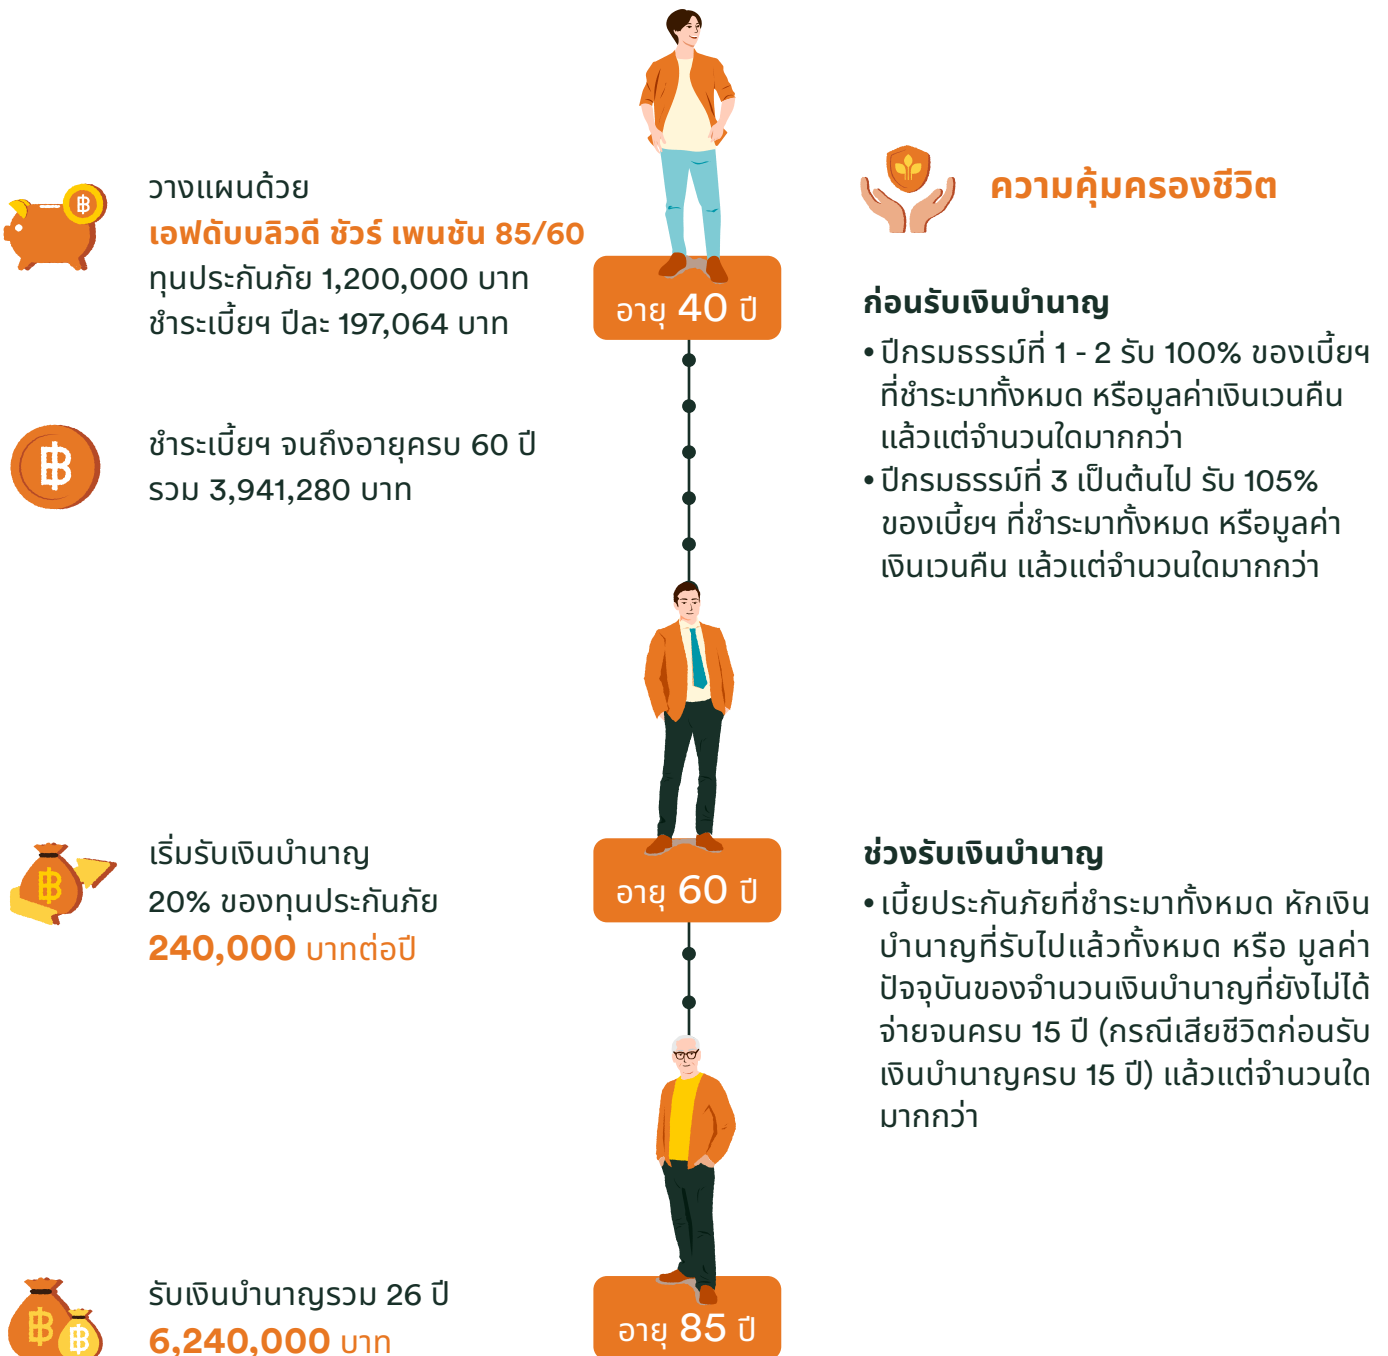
วางแผนด้วย
เอฟดับบลิวดี ชัวร์ เพนชัน 85/60
ทุนประกันภัย 1,200,000 บาท
ชำระเบี้ยฯ ปีละ 197,064 บาท

ชำระเบี้ยฯ จนถึงอายุครบ 60 ปี
รวม 3,941,280 บาท

อายุ 40 ปี

ความคุ้มครองชีวิต

ก่อนรับเงินบำนาญ
• ปีกรมธรรม์ที่ 1 - 2 รับ 100% ของเบี้ยฯ ที่ชำระมาทั้งหมด หรือมูลค่าเงินเวนคืน แล้วแต่จำนวนใดมากกว่า
• ปีกรมธรรม์ที่ 3 เป็นต้นไป รับ 105% ของเบี้ยฯ ที่ชำระมาทั้งหมด หรือมูลค่าเงินเวนคืน แล้วแต่จำนวนใดมากกว่า

เริ่มรับเงินบำนาญ
20% ของทุนประกันภัย
240,000 บาทต่อปี

อายุ 60 ปี

ช่วงรับเงินบำนาญ
• เบี้ยประกันภัยที่ชำระมาทั้งหมด หักเงินบำนาญที่รับไปแล้วทั้งหมด หรือ มูลค่าปัจจุบันของจำนวนเงินบำนาญที่ยังไม่ได้จ่ายจนครบ 15 ปี (กรณีเสียชีวิตก่อนรับเงินบำนาญครบ 15 ปี) แล้วแต่จำนวนใดมากกว่า

รับเงินบำนาญรวม 26 ปี
6,240,000 บาท

อายุ 85 ปี